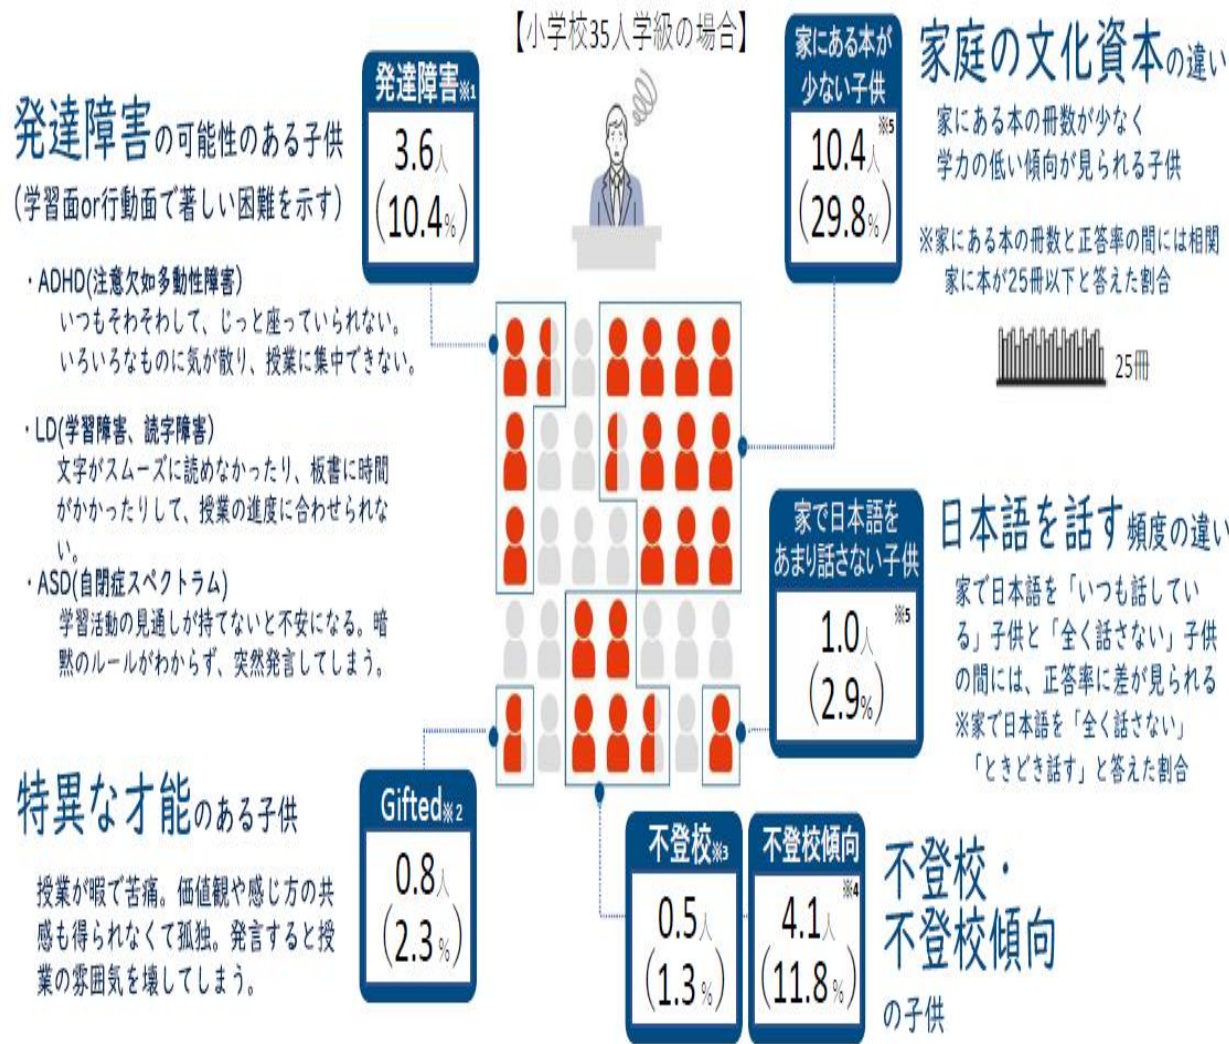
【小学校35人学級の場合】

発達障害※1
3.6人
(10.4%)

発達障害の可能性のある子供
(学習面or行動面で著しい困難を示す)

・ADHD(注意欠如多動性障害)
いつもそわそわして、じっと座っていられない。いろいろなものに気が散り、授業に集中できない。

・LD(学習障害、読字障害)
文字がスムーズに読めなかったり、板書に時間がかかったりして、授業の進度に合わせられない。

・ASD(自閉症スペクトラム)
学習活動の見通しが持てないと不安になる。暗黙のルールがわからず、突然発言してしまう。

家にある本が少ない子供
※5
10.4人
(29.8%)

家庭の文化資本の違い
家にある本の冊数が少なく学力の低い傾向が見られる子供

※家にある本の冊数と正答率の間には相関
家に本が25冊以下と答えた割合

25冊

家で日本語をあまり話さない子供
※5
1.0人
(2.9%)

日本語を話す頻度の違い
家で日本語を「いつも話している」子供と「全く話さない」子供の間には、正答率に差が見られる
※家で日本語を「全く話さない」「ときどき話す」と答えた割合

特異な才能のある子供

授業が暇で苦痛。価値観や感じ方の共感も得られなくて孤独。発言すると授業の雰囲気を壊してしまう。

Gifted※2
0.8人
(2.3%)

不登校※3
0.5人
(1.3%)

不登校傾向
※4
4.1人
(11.8%)

不登校・
不登校傾向
の子供